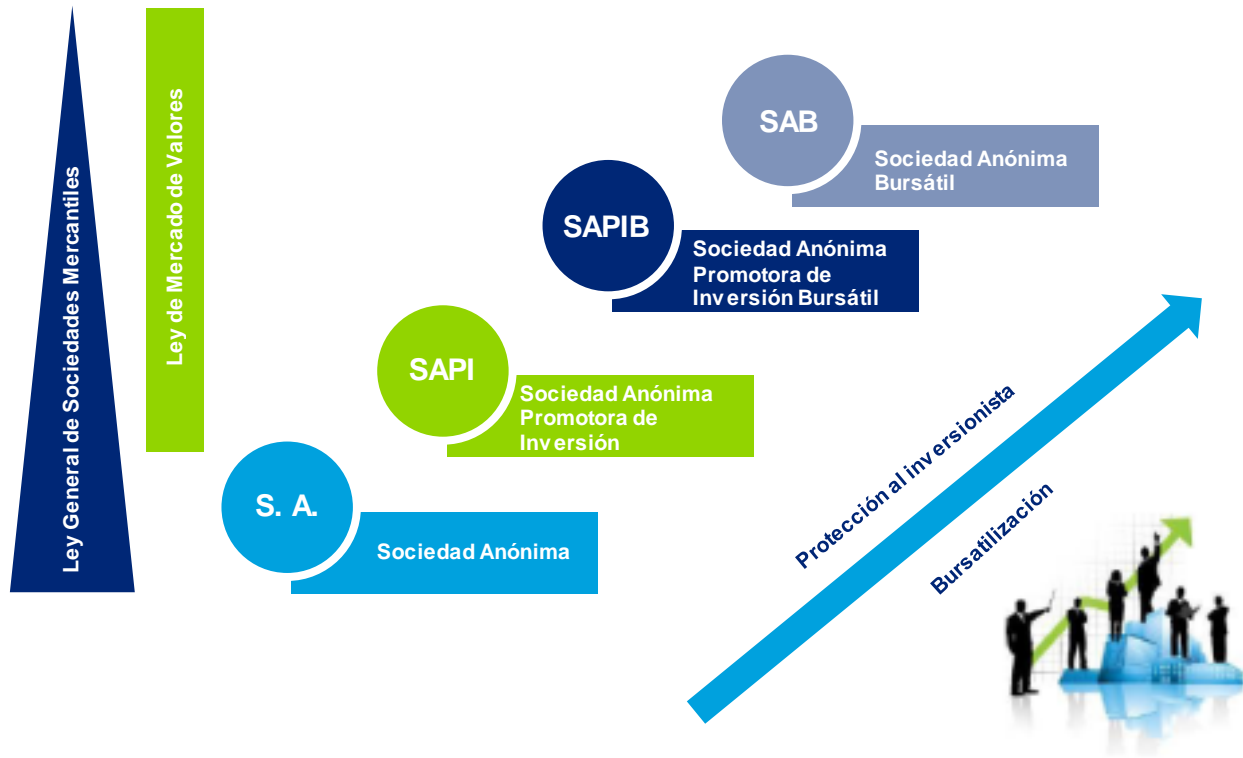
Ley General de Sociedades Mercantiles

Ley de Mercado de Valores

SAB
Sociedad Anónima Bursátil

SAPIB
Sociedad Anónima Promotora de Inversión Bursátil

SAPI
Sociedad Anónima Promotora de Inversión

S. A.
Sociedad Anónima

Protección al inversionista

Bursatilización